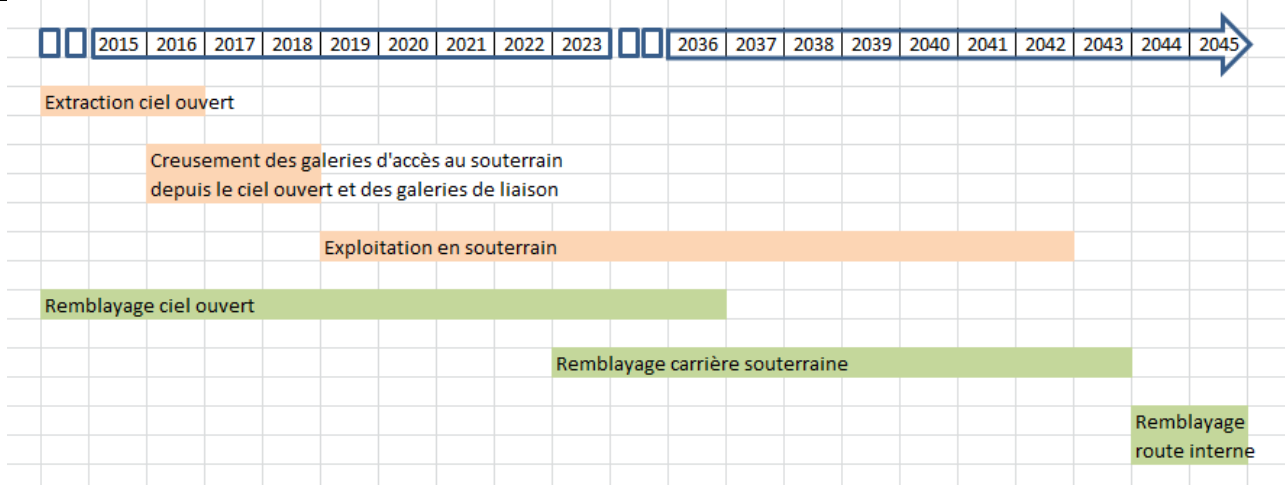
| 2015 | 2016 | 2017 | 2018 | 2019 | 2020 | 2021 | 2022 | 2023 | 2036 | 2037 | 2038 | 2039 | 2040 | 2041 | 2042 | 2043 | 2044 | 2045 |
|---|---|---|---|---|---|---|---|---|---|---|---|---|---|---|---|---|---|---|

Extraction ciel ouvert

Creusement des galeries d'accès au souterrain depuis le ciel ouvert et des galeries de liaison

Exploitation en souterrain

Remblayage ciel ouvert

Remblayage carrière souterraine

Remblayage route interne